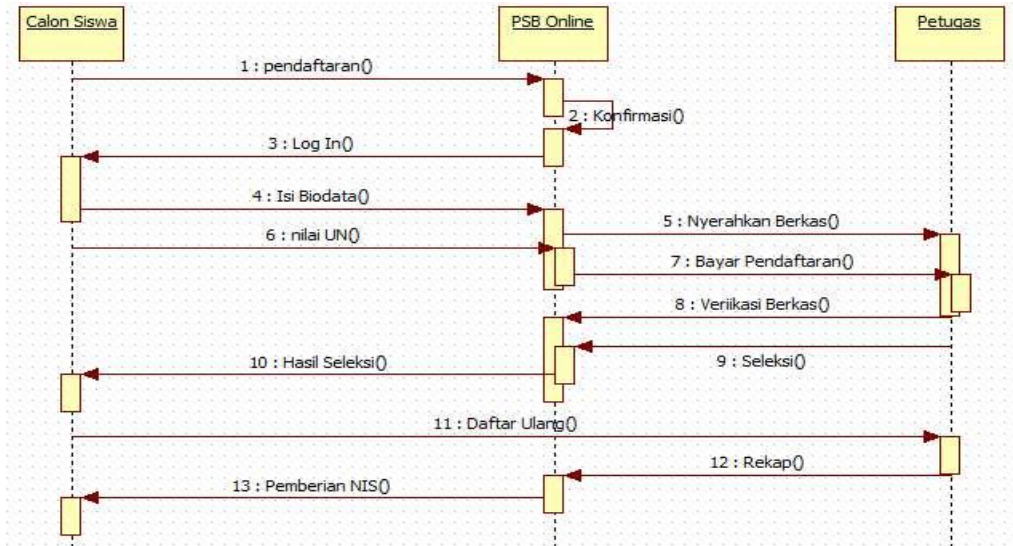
Calon Siswa

PSB Online

Petugas

1 : pendaftaran()

2 : Konfirmasi()

3 : Log In()

4 : Isi Biodata()

5 : Nyerahkan Berkas()

6 : nilai UN()

7 : Bayar Pendaftaran()

8 : Veriikasi Berkas()

9 : Seleksi()

10 : Hasil Seleksi()

11 : Daftar Ulang()

12 : Rekap()

13 : Pemberian NIS()